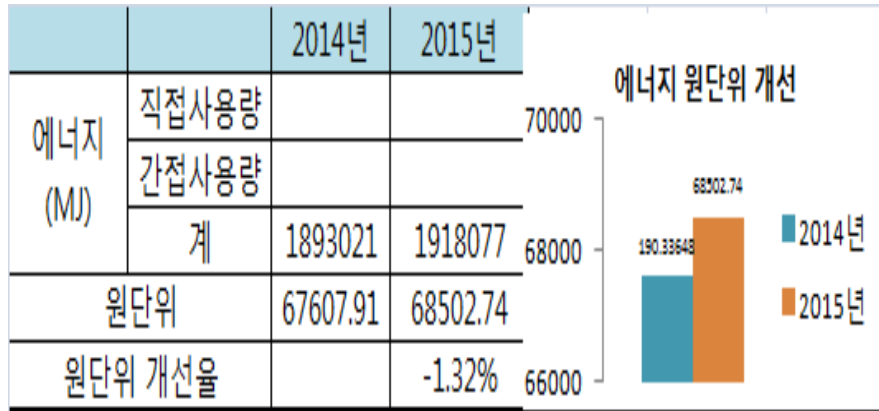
| | | 2014년 | 2015년 |
|---|---|---|---|
| 에너지 (MJ) | 직접사용량 | | |
| | 간접사용량 | | |
| | 계 | 1893021 | 1918077 |
| 원단위 | | 67607.91 | 68502.74 |
| 원단위 개선율 | | | -1.32% |

에너지 원단위 개선

70000
68000
66000

190.33648
68502.74

2014년
2015년